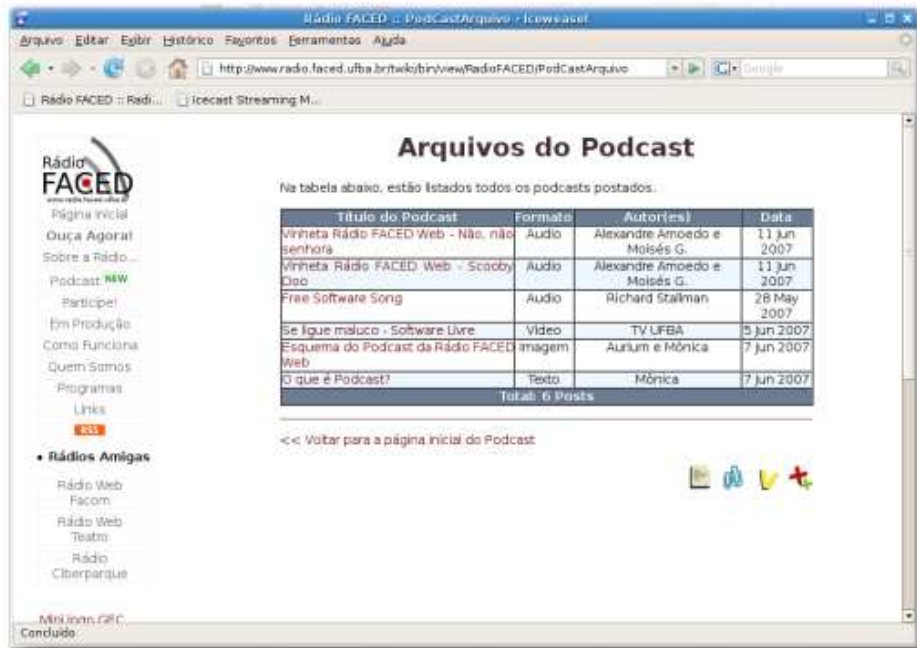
Rádio FACED :: PodCastArquivo - Iceweasel

Arquivo Editar Exibir Histórico Favoritos Ferramentas Ajuda

http://www.radio.faced.ufba.br/twiki/bin/view/RadioFACED/PodCastArquivo

Google

Rádio FACED :: Radi... Icecast Streaming M...

Rádio FACED

Página Inicial
Ouça Agora!
Sobre a Rádio...
Podcast NEW
Participe!
Em Produção
Como Funciona
Quem Somos
Programas
Links
RSS

• Rádios Amigas

Rádio Web Facom
Rádio Web Teatro
Rádio Ciberparque

MiniLinas GEC

Arquivos do Podcast

Na tabela abaixo, estão listados todos os podcasts postados.

| Título do Podcast | Formato | Autor(es) | Data |
|---|---|---|---|
| Vinheta Rádio FACED Web - Não, não senhora | Audio | Alexandre Amoedo e Moisés G. | 11 Jun 2007 |
| Vinheta Rádio FACED Web - Scooby Doo | Audio | Alexandre Amoedo e Moisés G. | 11 Jun 2007 |
| Free Software Song | Audio | Richard Stallman | 28 May 2007 |
| Se ligue maluco - Software Livre | Video | TV UFBA | 5 Jun 2007 |
| Esquema do Podcast da Rádio FACED Web | imagem | Aurium e Mônica | 7 Jun 2007 |
| O que é Podcast? | Texto | Mônica | 7 Jun 2007 |
| Total: 6 Posts | | | |

<< Voltar para a página inicial do Podcast

Concluído